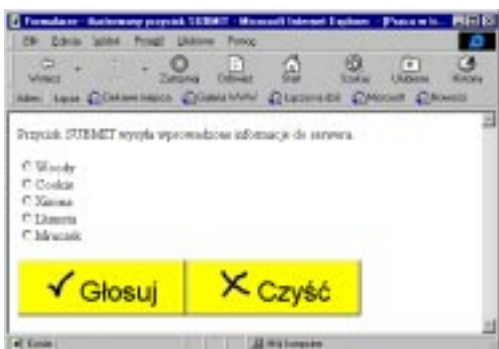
Formularz - ilustrowany przycisk SUBMIT - Microsoft Internet Explorer - [Praca w t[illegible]

Plik Edycja Widok Przejdź Ulubione Pomoc

Wstecz Zatrzymaj Odśwież Start Szukaj Ulubione Historia

Adres Łącza Dobrze miejsce Galeria WWW Łącza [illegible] Microsoft Niewieść

Przycisk SUBMIT wysyła wprowadzone informacje do serwera.

Wody
Cookie
Xenon
Lizarta
Mruczek

✓ Głosuj

✗ Czyść

Gotowe

Mój komputer